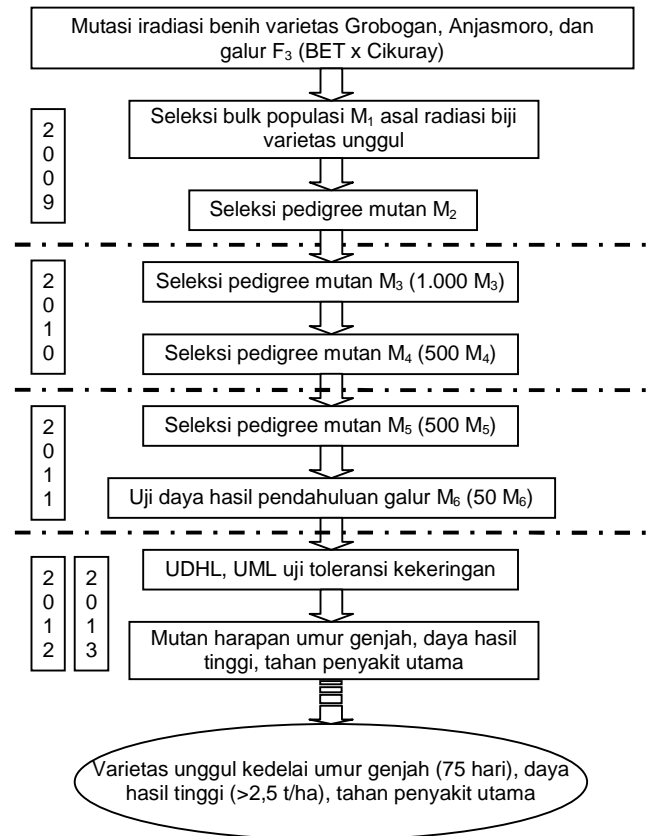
Mutasi iradiasi benih varietas Grobogan, Anjasmoro, dan galur $F_3$ (BET x Cikuray)

2
0
0
9

Seleksi bulk populasi $M_1$ asal radiasi biji varietas unggul

Seleksi pedigree mutan $M_2$

2
0
1
0

Seleksi pedigree mutan $M_3$ (1.000 $M_3$)

Seleksi pedigree mutan $M_4$ (500 $M_4$)

2
0
1
1

Seleksi pedigree mutan $M_5$ (500 $M_5$)

Uji daya hasil pendahuluan galur $M_6$ (50 $M_6$)

2
0
1
2

2
0
1
3

UDHL, UML uji toleransi kekeringan

Mutan harapan umur genjah, daya hasil tinggi, tahan penyakit utama

Varietas unggul kedelai umur genjah (75 hari), daya hasil tinggi (>2,5 t/ha), tahan penyakit utama